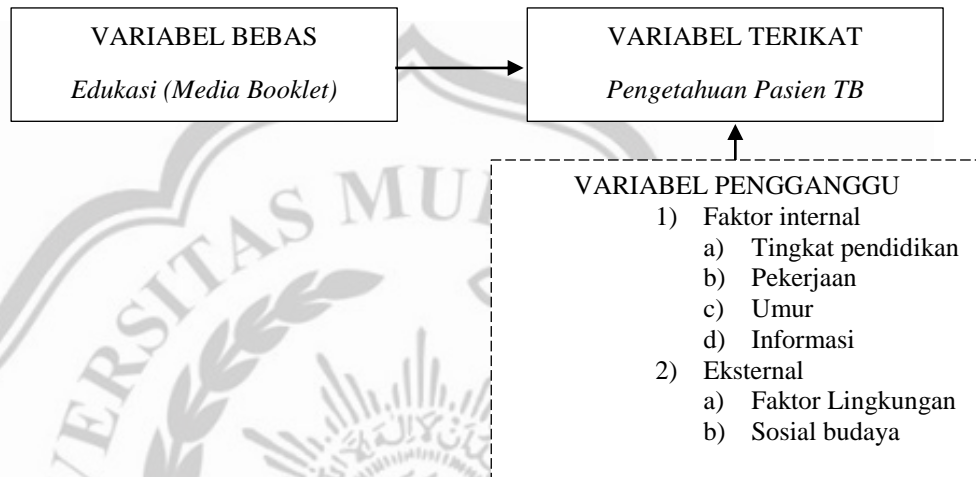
VARIABEL BEBAS

*Edukasi (Media Booklet)*

VARIABEL TERIKAT

*Pengetahuan Pasien TB*

VARIABEL PENGGANGGU

1) Faktor internal
a) Tingkat pendidikan
b) Pekerjaan
c) Umur
d) Informasi
2) Eksternal
a) Faktor Lingkungan
b) Sosial budaya

ERSITAS MU